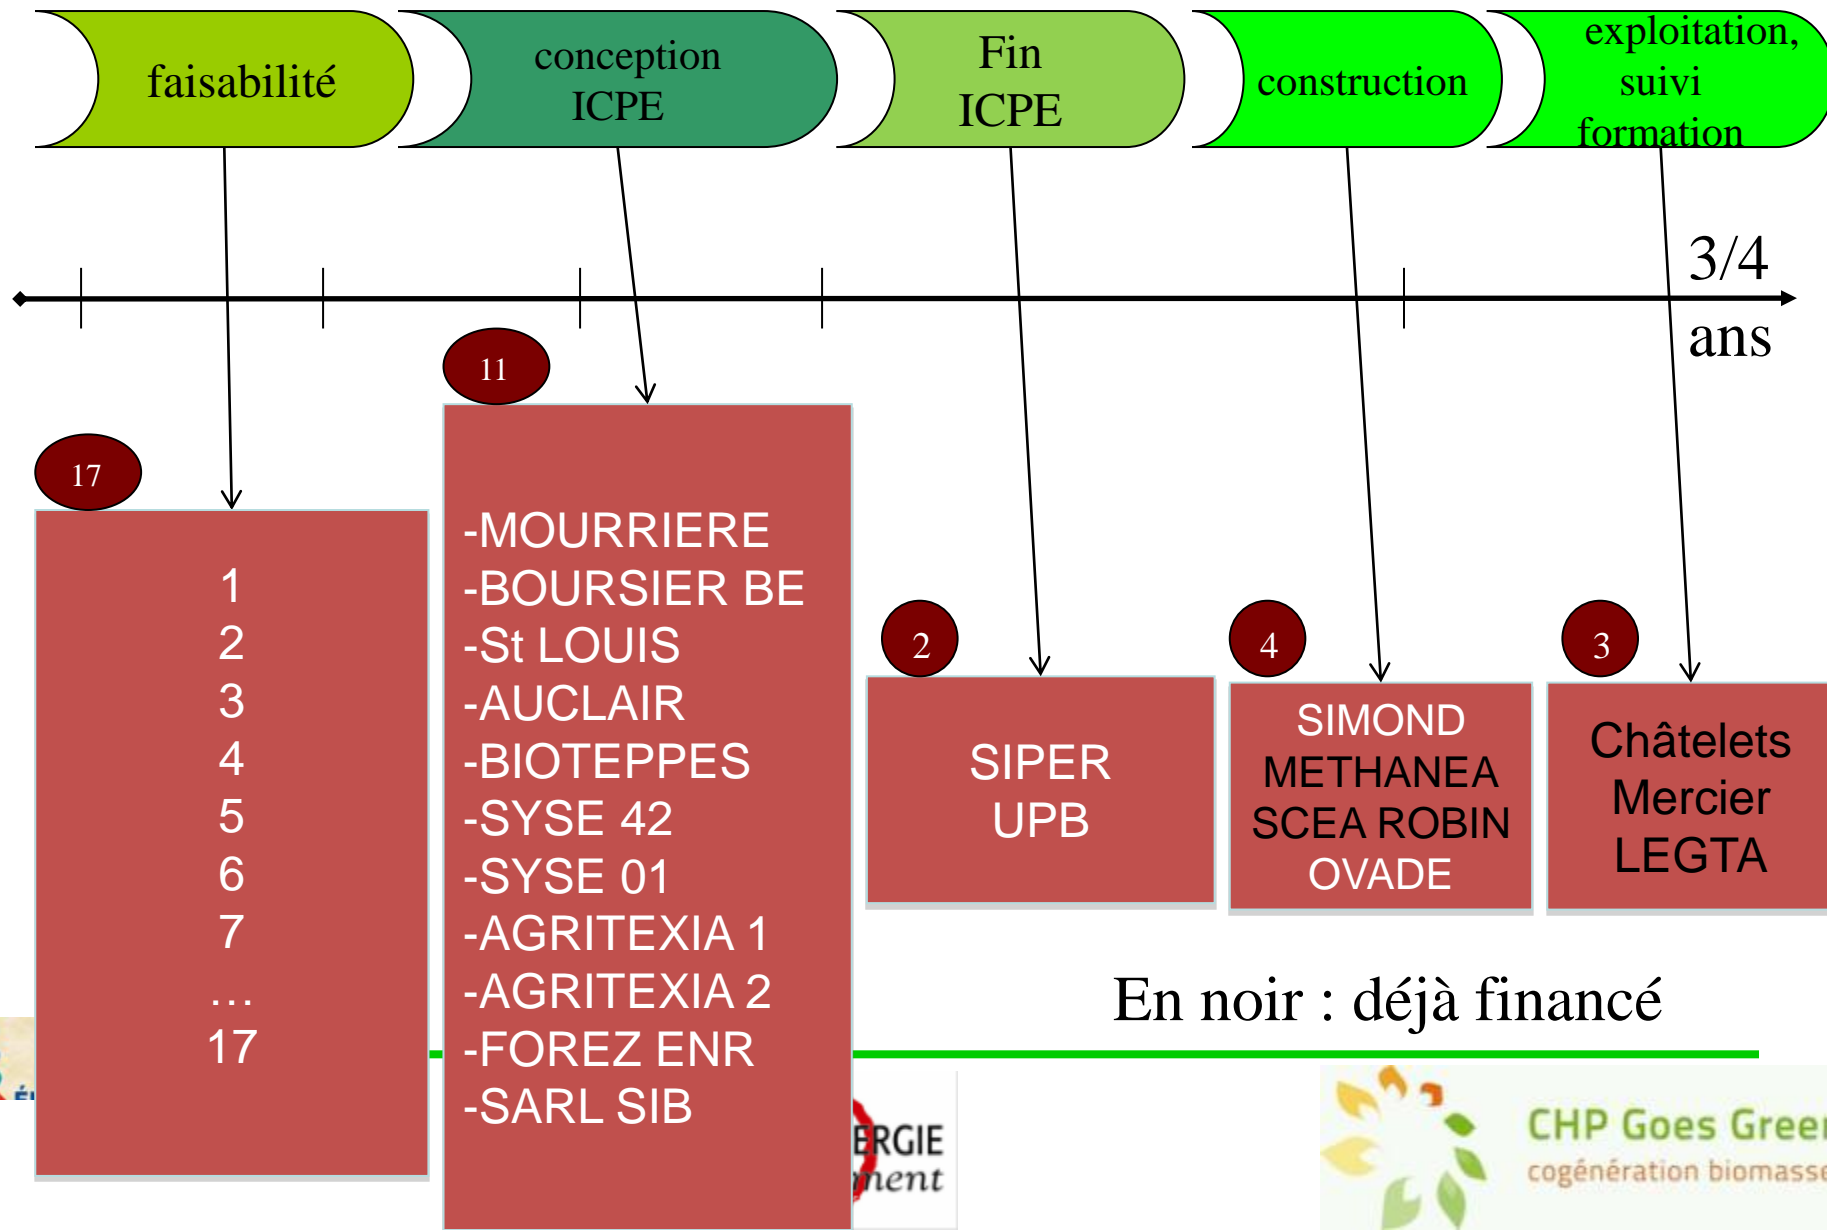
faisabilité

conception ICPE

Fin ICPE

construction

exploitation, suivi formation

3/4 ans

17

1
2
3
4
5
6
7
…
17

11

-MOURRIERE
-BOURSIER BE
-St LOUIS
-AUCLAIR
-BIOTEPPES
-SYSE 42
-SYSE 01
-AGRITEXIA 1
-AGRITEXIA 2
-FOREZ ENR
-SARL SIB

2

SIPER
UPB

4

SIMOND
METHANEA
SCEA ROBIN
OVADE

3

Châtelets
Mercier
LEGTA

En noir : déjà financé

ERGIE
ment

CHP Goes Green
cogénération biomasse